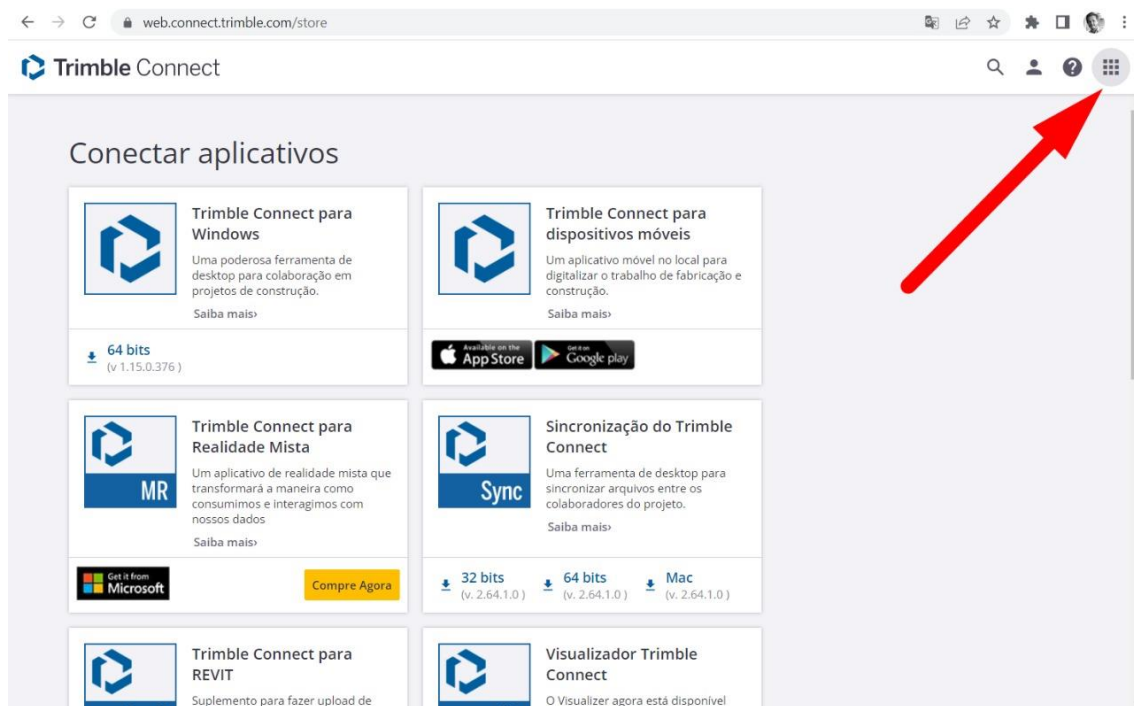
web.connect.trimble.com/store

Trimble Connect

Conectar aplicativos

Trimble Connect para Windows

Uma poderosa ferramenta de desktop para colaboração em projetos de construção.

Saiba mais›

64 bits
(v 1.15.0.376 )

Trimble Connect para dispositivos móveis

Um aplicativo móvel no local para digitalizar o trabalho de fabricação e construção.

Saiba mais›

Available on the App Store

Get it on Google play

MR

Trimble Connect para Realidade Mista

Um aplicativo de realidade mista que transformará a maneira como consumimos e interagimos com nossos dados

Saiba mais›

Get it from Microsoft

Compre Agora

Sync

Sincronização do Trimble Connect

Uma ferramenta de desktop para sincronizar arquivos entre os colaboradores do projeto.

Saiba mais›

32 bits
(v. 2.64.1.0 )

64 bits
(v. 2.64.1.0 )

Mac
(v. 2.64.1.0 )

Trimble Connect para REVIT

Suplemento para fazer upload de

Visualizador Trimble Connect

O Visualizer agora está disponível